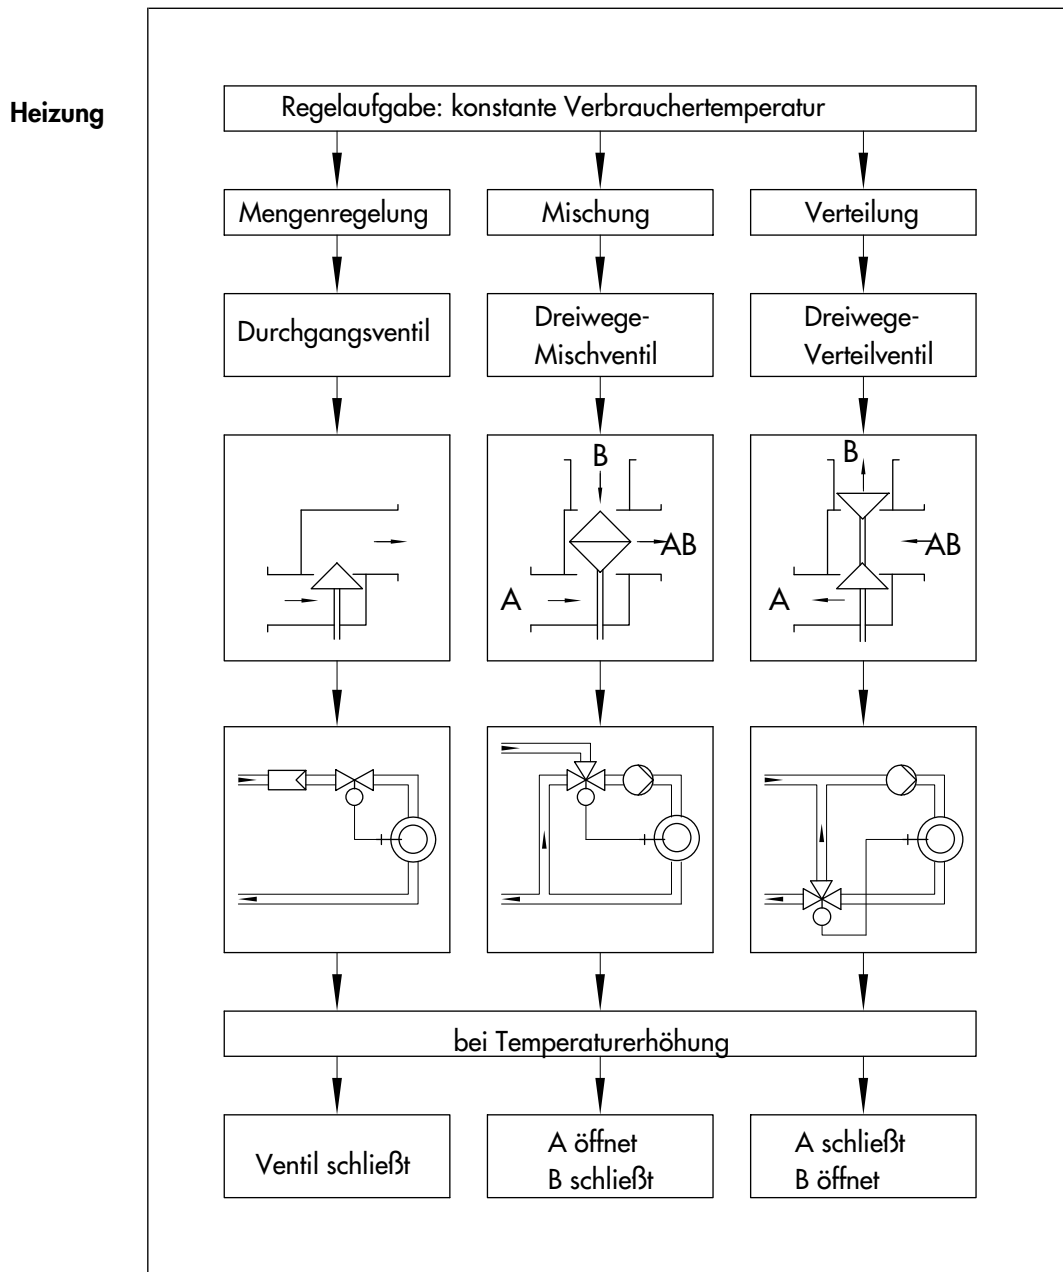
Heizung

Regelaufgabe: konstante Verbrauchertemperatur

Mengenregelung

Mischung

Verteilung

Durchgangsventil

Dreiwege-Mischventil

Dreiwege-Verteilventil

B
AB
A

B
AB
A

bei Temperaturerhöhung

Ventil schließt

A öffnet
B schließt

A schließt
B öffnet